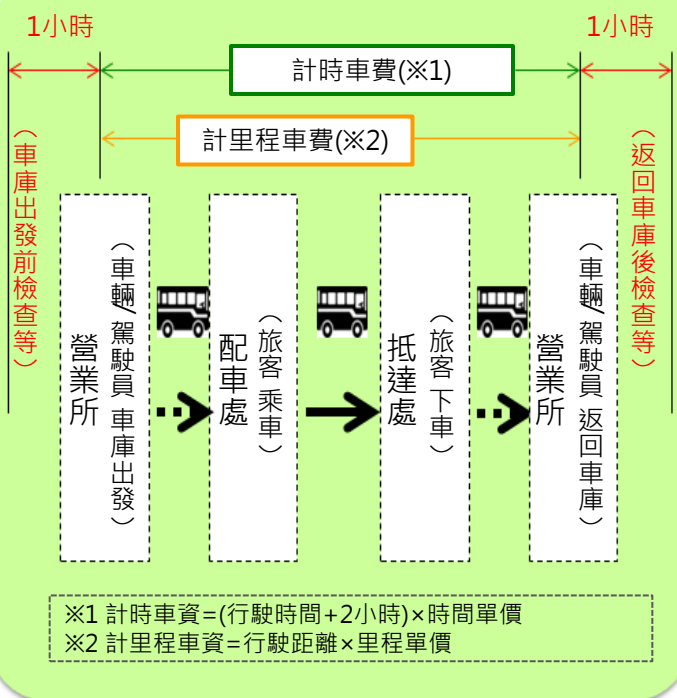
1小時

1小時

計時車費(※1)

計里程車費(※2)

(車庫出發前檢查等)

營業所

(車輛/駕駛員 車庫出發)

配車處

(旅客 乘車)

抵達處

(旅客 下車)

營業所

(車輛/駕駛員 返回車庫)

(返回車庫後檢查等)

※1 計時車資=(行駛時間+2小時)×時間單價
※2 計里程車資=行駛距離×里程單價